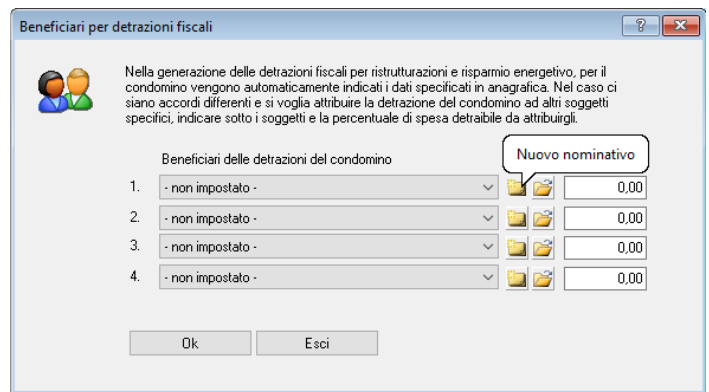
Beneficiari per detrazioni fiscali

?

Nella generazione delle detrazioni fiscali per ristrutturazioni e risparmio energetivo, per il condomino vengono automaticamente indicati i dati specificati in anagrafica. Nel caso ci siano accordi differenti e si voglia attribuire la detrazione del condomino ad altri soggetti specifici, indicare sotto i soggetti e la percentuale di spesa detraibile da attribuirgli.

Beneficiari delle detrazioni del condomino

Nuovo nominativo

1. - non impostato - 0,00

2. - non impostato - 0,00

3. - non impostato - 0,00

4. - non impostato - 0,00

Ok

Esci